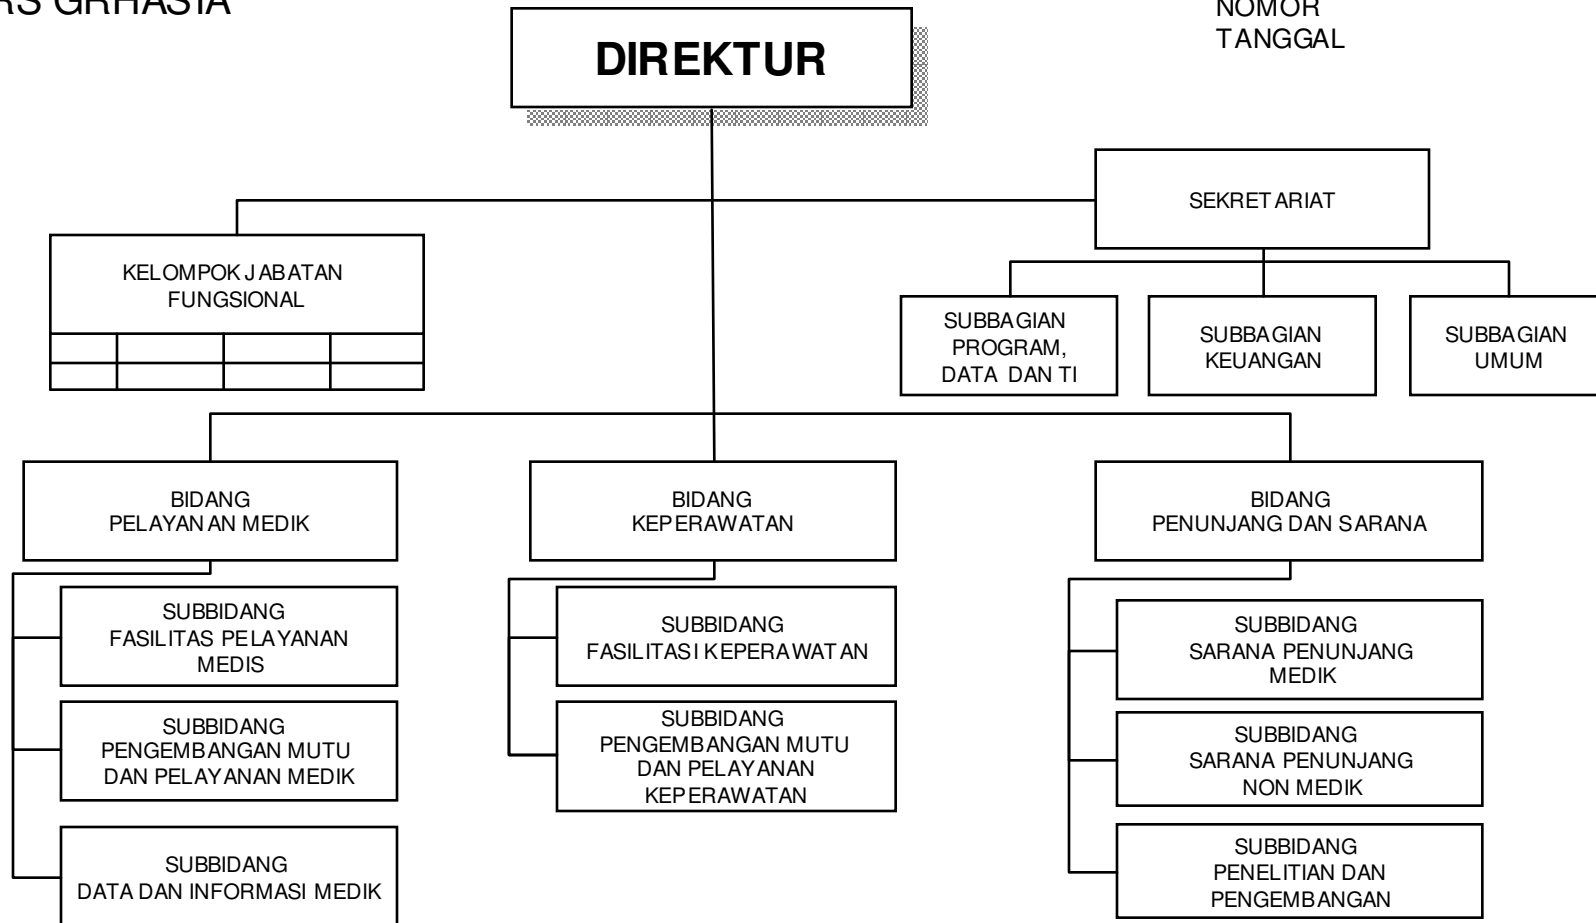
RS GRHASIA

NOMOR
TANGGAL

DIREKTUR

SEKRETARIAT

KELOMPOK JABATAN FUNGSIONAL

SUBBAGIAN PROGRAM, DATA DAN TI

SUBBAGIAN KEUANGAN

SUBBAGIAN UMUM

BIDANG PELAYANAN MEDIK

BIDANG KEPERAWATAN

BIDANG PENUNJANG DAN SARANA

SUBBIDANG FASILITAS PELAYANAN MEDIS

SUBBIDANG PENGEMBANGAN MUTU DAN PELAYANAN MEDIK

SUBBIDANG DATA DAN INFORMASI MEDIK

SUBBIDANG FASILITASI KEPERAWATAN

SUBBIDANG PENGEMBANGAN MUTU DAN PELAYANAN KEPERAWATAN

SUBBIDANG SARANA PENUNJANG MEDIK

SUBBIDANG SARANA PENUNJANG NON MEDIK

SUBBIDANG PENELITIAN DAN PENGEMBANGAN